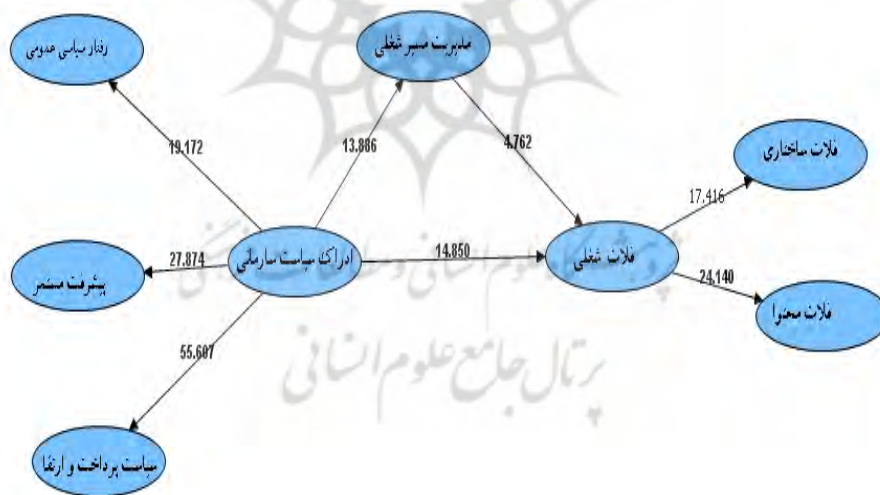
رفتار سیاسی عمومی

مدیریت مسیر شغلی

19.172

13.886

4.762

ملالت ساختاری

17.416

پیشرفت مستمر

27.874

ادراک سیاست سازمانی

14.850

ملالت شغلی

24.140

ملالت محتوا

55.607

سیاست پرداخت و ارتقا

پرتال جامع علوم انسانی

پژوهشگاه علوم انسانی و مطالعات فرهنگی